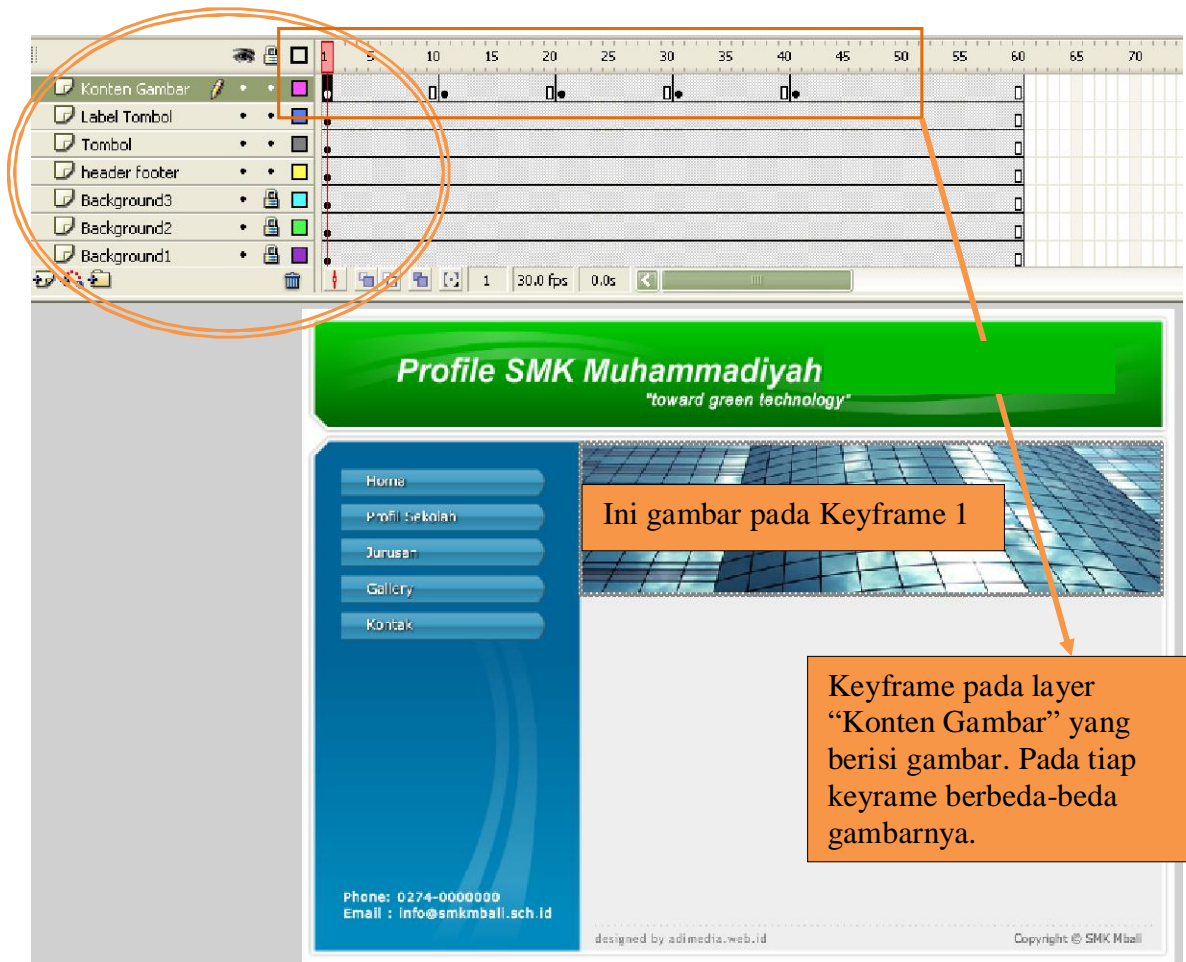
1 5 10 15 20 25 30 35 40 45 50 55 60 65 70

Konten Gambar
Label Tombol
Tombol
header footer
Background3
Background2
Background1

1 30.0 fps 0.0s

Profile SMK Muhammadiyah
"toward green technology"

Home
Profil Sekolah
Jurusan
Gallery
Kontak

Ini gambar pada Keyframe 1

Keyframe pada layer “Konten Gambar” yang berisi gambar. Pada tiap keyrame berbeda-beda gambarnya.

Phone: 0274-0000000
Email : info@smkmbali.sch.id

designed by adimedia.web.id

Copyright © SMK Mbali